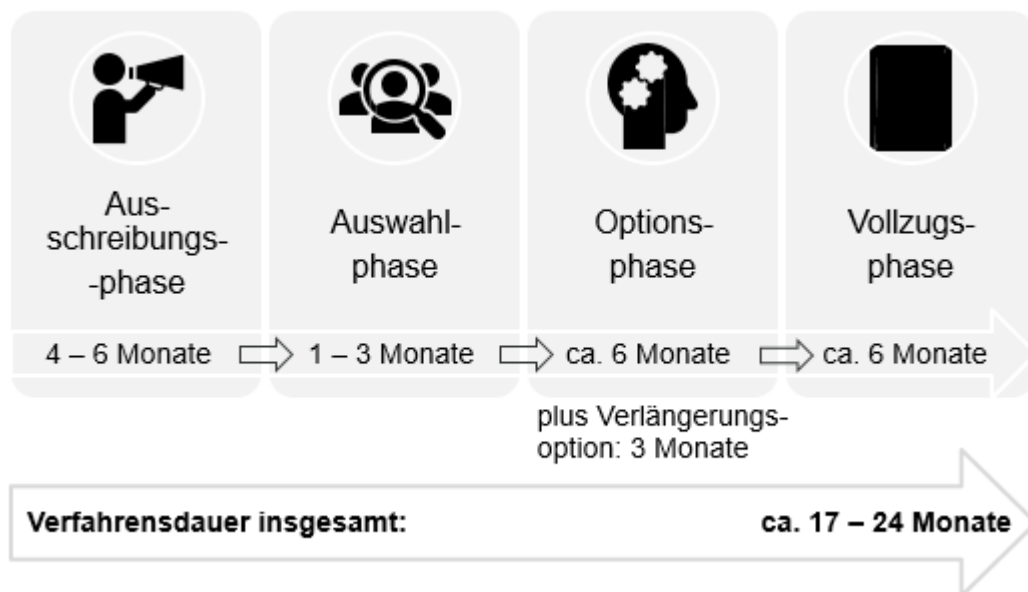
Ausschreibungs--phase

Auswahlphase

Optionsphase

Vollzugsphase

4 – 6 Monate 1 – 3 Monate ca. 6 Monate ca. 6 Monate

plus Verlängerungsoption: 3 Monate

Verfahrensdauer insgesamt: ca. 17 – 24 Monate